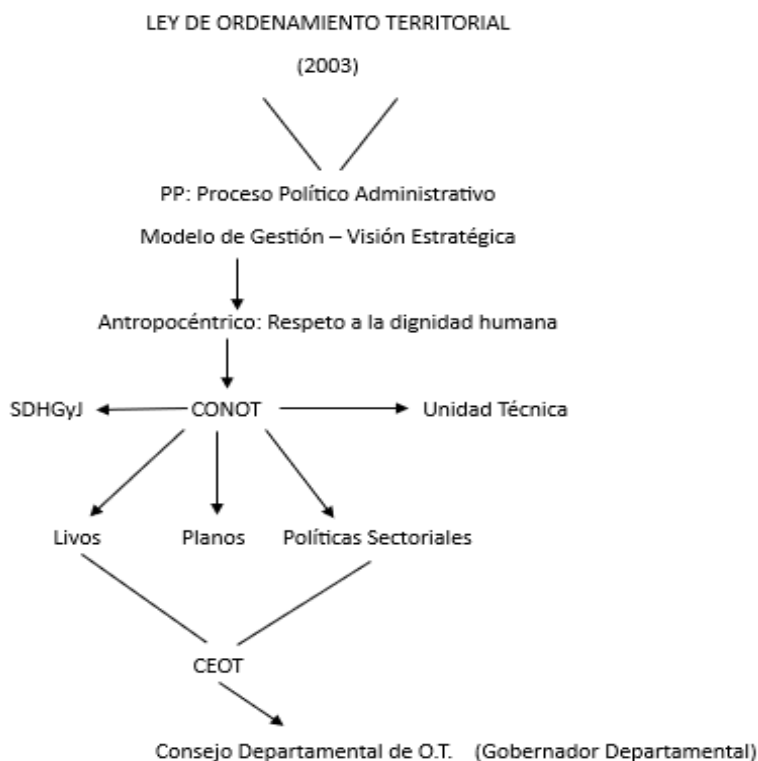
LEY DE ORDENAMIENTO TERRITORIAL

(2003)

PP: Proceso Político Administrativo

Modelo de Gestión – Visión Estratégica

Antropocéntrico: Respeto a la dignidad humana

SDHGyJ

CONOT

Unidad Técnica

Livos

Planos

Políticas Sectoriales

CEOT

Consejo Departamental de O.T. (Gobernador Departamental)